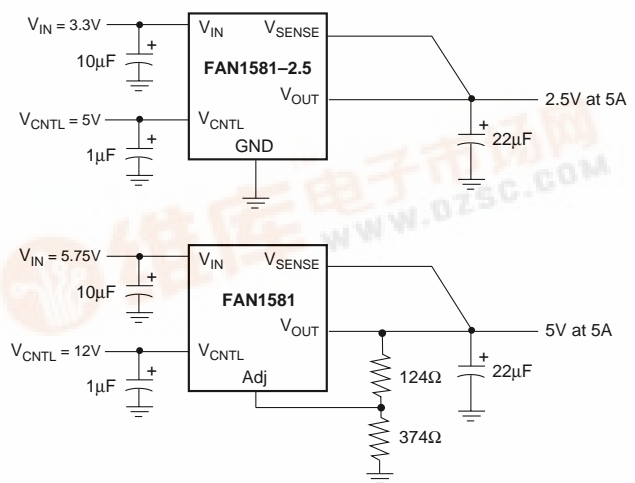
$V_{IN}$ = 3.3V
+
10μF
$V_{IN}$
$V_{SENSE}$
FAN1581–2.5
$V_{OUT}$
2.5V at 5A
$V_{CNTL}$ = 5V
+
1μF
$V_{CNTL}$
GND
+
22μF

维库电子市场网
WWW.DZSC.COM

$V_{IN}$ = 5.75V
+
10μF
$V_{IN}$
$V_{SENSE}$
FAN1581
$V_{OUT}$
5V at 5A
$V_{CNTL}$ = 12V
+
1μF
$V_{CNTL}$
Adj
124Ω
+
22μF
374Ω